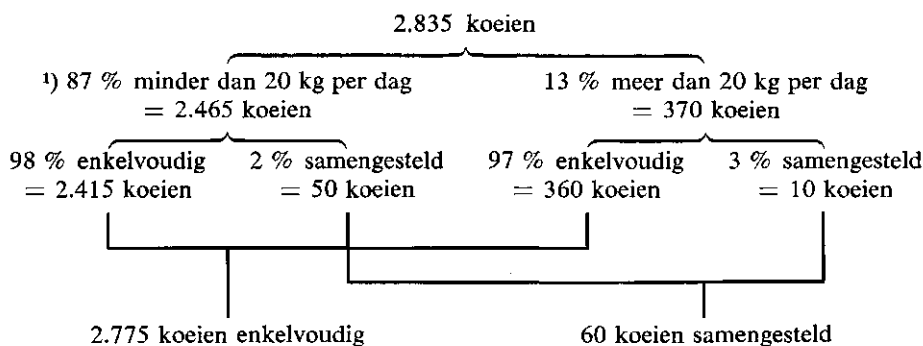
2.835 koeien

¹) 87 % minder dan 20 kg per dag = 2.465 koeien

13 % meer dan 20 kg per dag = 370 koeien

98 % enkelvoudig = 2.415 koeien

2 % samengesteld = 50 koeien

97 % enkelvoudig = 360 koeien

3 % samengesteld = 10 koeien

2.775 koeien enkelvoudig

60 koeien samengesteld